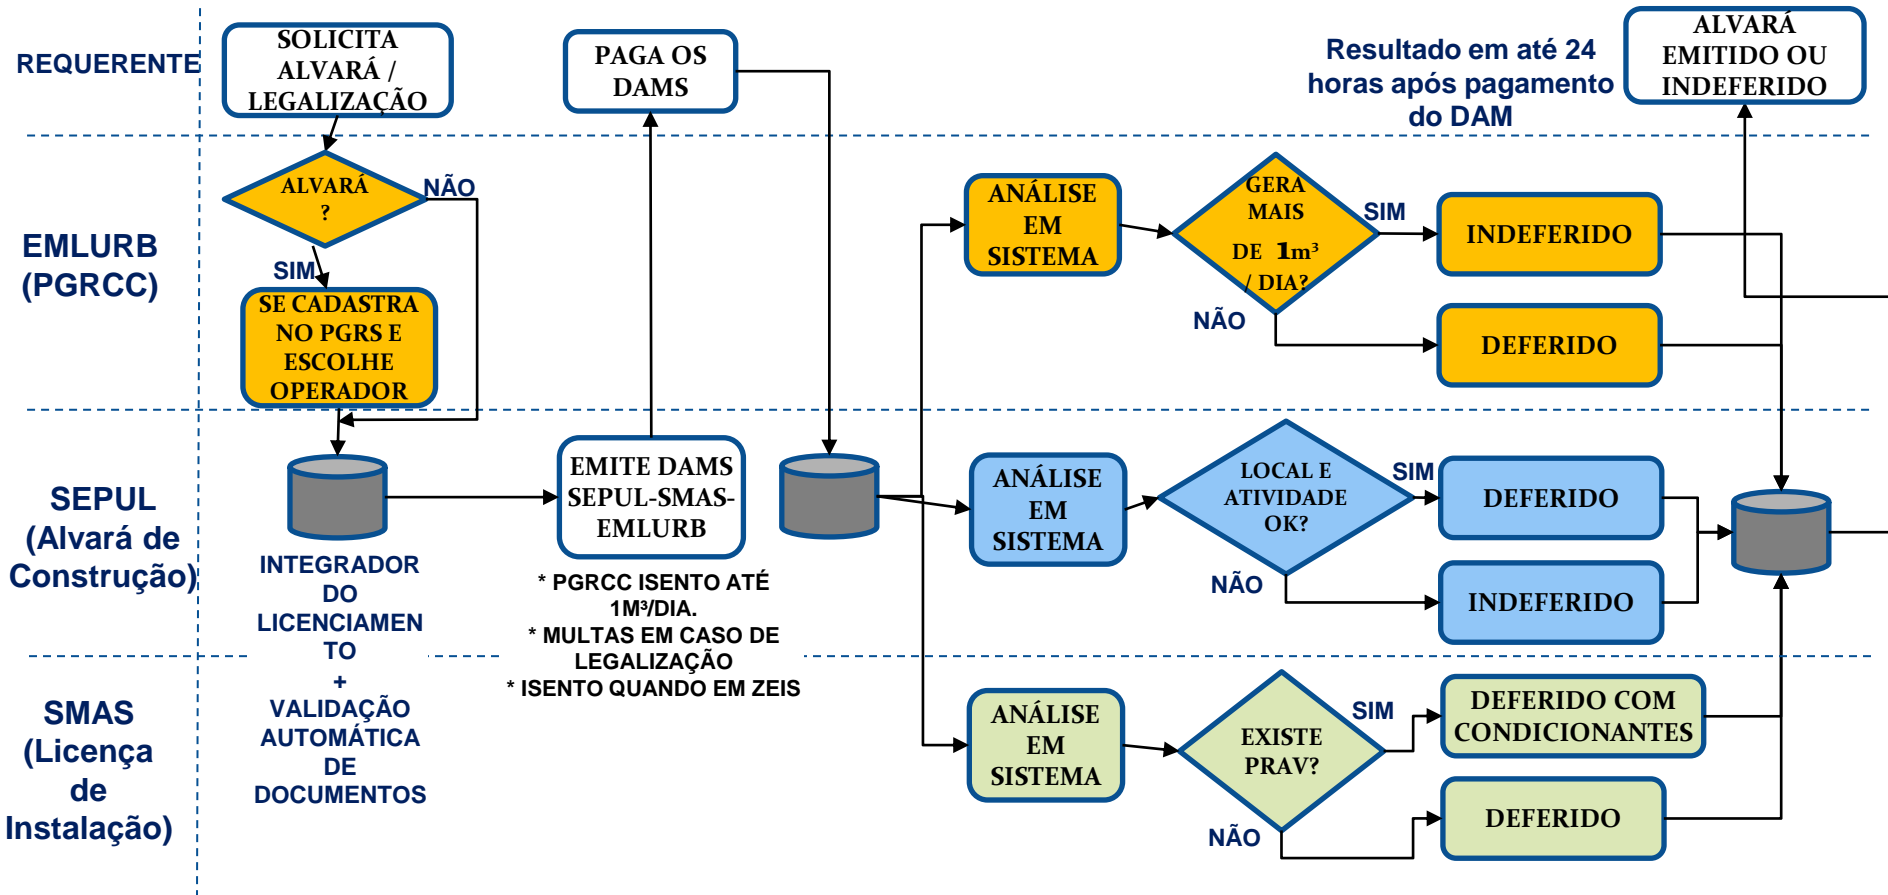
REQUERENTE

SOLICITA ALVARÁ / LEGALIZAÇÃO

PAGA OS DAMS

Resultado em até 24 horas após pagamento do DAM

ALVARÁ EMITIDO OU INDEFERIDO

EMLURB (PGRCC)

ALVARÁ ?

NÃO

SIM

SE CADASTRA NO PGRS E ESCOLHE OPERADOR

ANÁLISE EM SISTEMA

GERA MAIS DE $1m^3$ / DIA?

SIM

NÃO

INDEFERIDO

DEFERIDO

SEPUL (Alvará de Construção)

INTEGRADOR DO LICENCIAMENTO + VALIDAÇÃO AUTOMÁTICA DE DOCUMENTOS

EMITE DAMS SEPUL-SMAS-EMLURB

* PGRCC ISENTO ATÉ 1M³/DIA.
* MULTAS EM CASO DE LEGALIZAÇÃO
* ISENTO QUANDO EM ZEIS

ANÁLISE EM SISTEMA

LOCAL E ATIVIDADE OK?

SIM

NÃO

DEFERIDO

INDEFERIDO

SMAS (Licença de Instalação)

ANÁLISE EM SISTEMA

EXISTE PRAV?

SIM

NÃO

DEFERIDO COM CONDICIONANTES

DEFERIDO